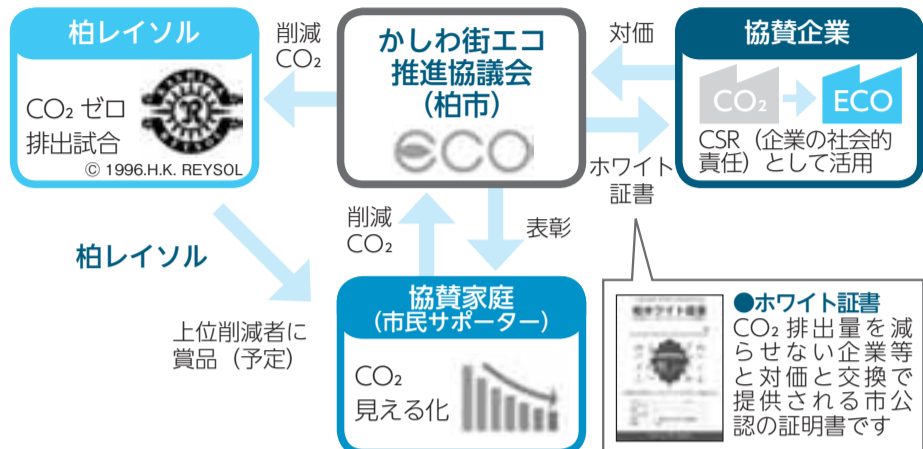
柏レイソル

$CO_2$ ゼロ
排出試合

© 1996.H.K. REYSOL

削減
$CO_2$

かしわ街エコ
推進協議会
(柏市)

ECO

対価

協賛企業

$CO_2$

ECO

CSR(企業の社会的責任)として活用

ホワイト
証書

柏レイソル

削減
$CO_2$

表彰

上位削減者に
賞品(予定)

協賛家庭
(市民サポーター)

$CO_2$
見える化

●ホワイト証書
$CO_2$ 排出量を減らせない企業等と対価と交換で提供される市公認の証明書です